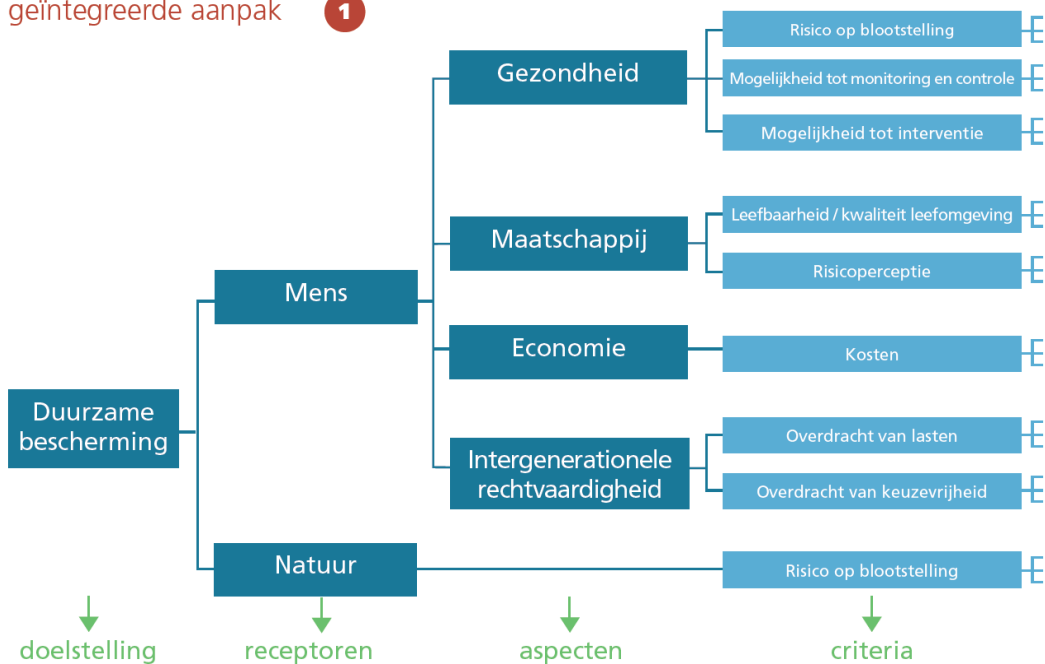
geïntegreerde aanpak 1

Duurzame bescherming

Mens

Gezondheid

Risico op blootstelling

Mogelijkheid tot monitoring en controle

Mogelijkheid tot interventie

Maatschappij

Leefbaarheid / kwaliteit leefomgeving

Risicoperceptie

Economie

Kosten

Intergenerationele rechtvaardigheid

Overdracht van lasten

Overdracht van keuzevrijheid

Natuur

Risico op blootstelling

doelstelling

receptoren

aspecten

criteria